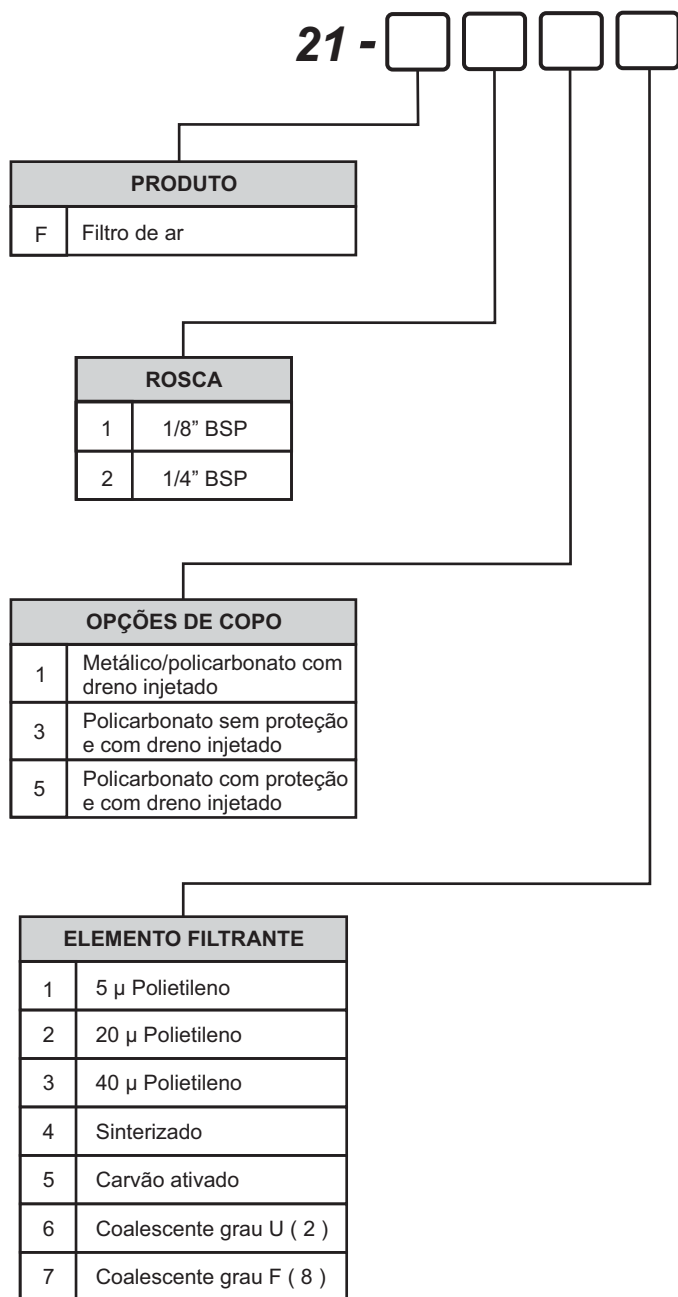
21 -

| PRODUTO | |
|---|---|
| F | Filtro de ar |

| ROSCA | |
|---|---|
| 1 | 1/8" BSP |
| 2 | 1/4" BSP |

| OPÇÕES DE COPO | |
|---|---|
| 1 | Metálico/policarbonato com dreno injetado |
| 3 | Policarbonato sem proteção e com dreno injetado |
| 5 | Policarbonato com proteção e com dreno injetado |

| ELEMENTO FILTRANTE | |
|---|---|
| 1 | 5 µ Polietileno |
| 2 | 20 µ Polietileno |
| 3 | 40 µ Polietileno |
| 4 | Sinterizado |
| 5 | Carvão ativado |
| 6 | Coalescente grau U ( 2 ) |
| 7 | Coalescente grau F ( 8 ) |